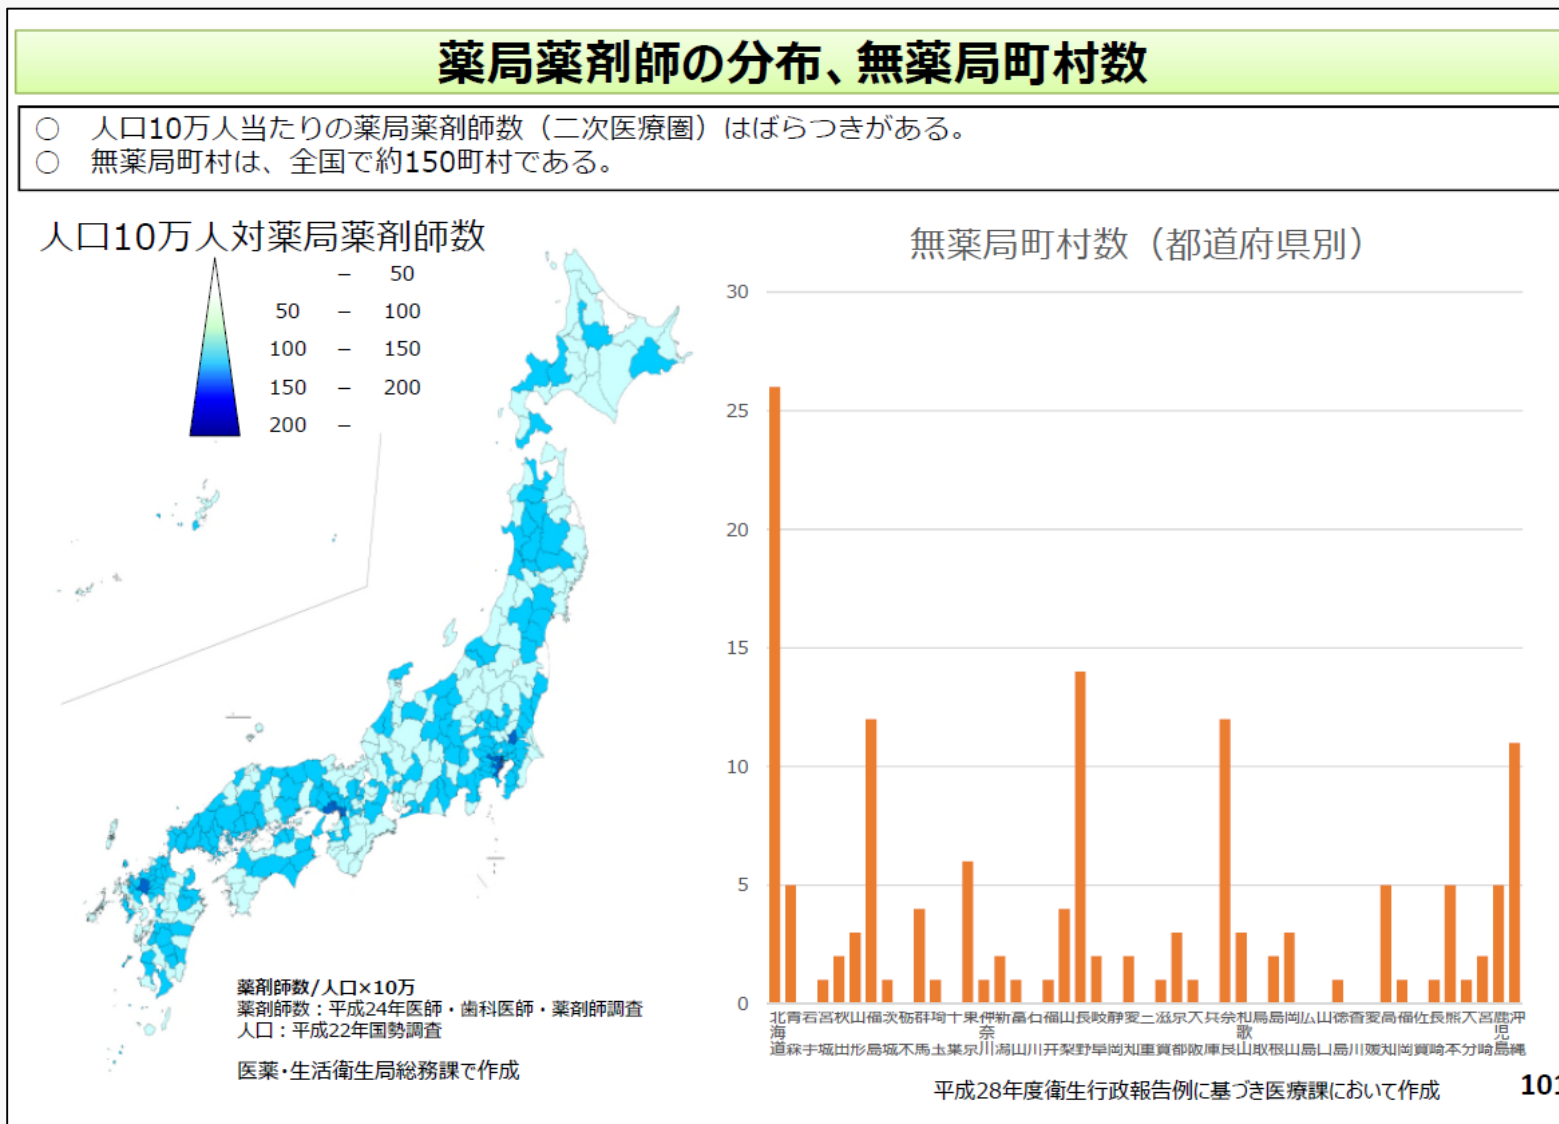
薬局薬剤師の分布、無薬局町村数

○ 人口10万人当たりの薬局薬剤師数（二次医療圏）はばらつきがある。
○ 無薬局町村は、全国で約150町村である。

人口10万人対薬局薬剤師数

– 50
50 – 100
100 – 150
150 – 200
200 –

薬剤師数/人口×10万
薬剤師数：平成24年医師・歯科医師・薬剤師調査
人口：平成22年国勢調査

医薬・生活衛生局総務課で作成

無薬局町村数（都道府県別）

30
25
20
15
10
5
0

北海道 青森 岩手 宮城 秋田 山形 福島 茨城 栃木 群馬 埼玉 千葉 東京 神奈川 新潟 富山 石川 福井 山梨 長野 岐阜 静岡 愛知 三重 滋賀 京都 大阪 兵庫 奈良 和歌山 鳥取 島根 岡山 広島 山口 徳島 香川 愛媛 高知 福岡 佐賀 長崎 熊本 大分 宮崎 鹿児島 沖縄

平成28年度衛生行政報告例に基づき医療課において作成

101